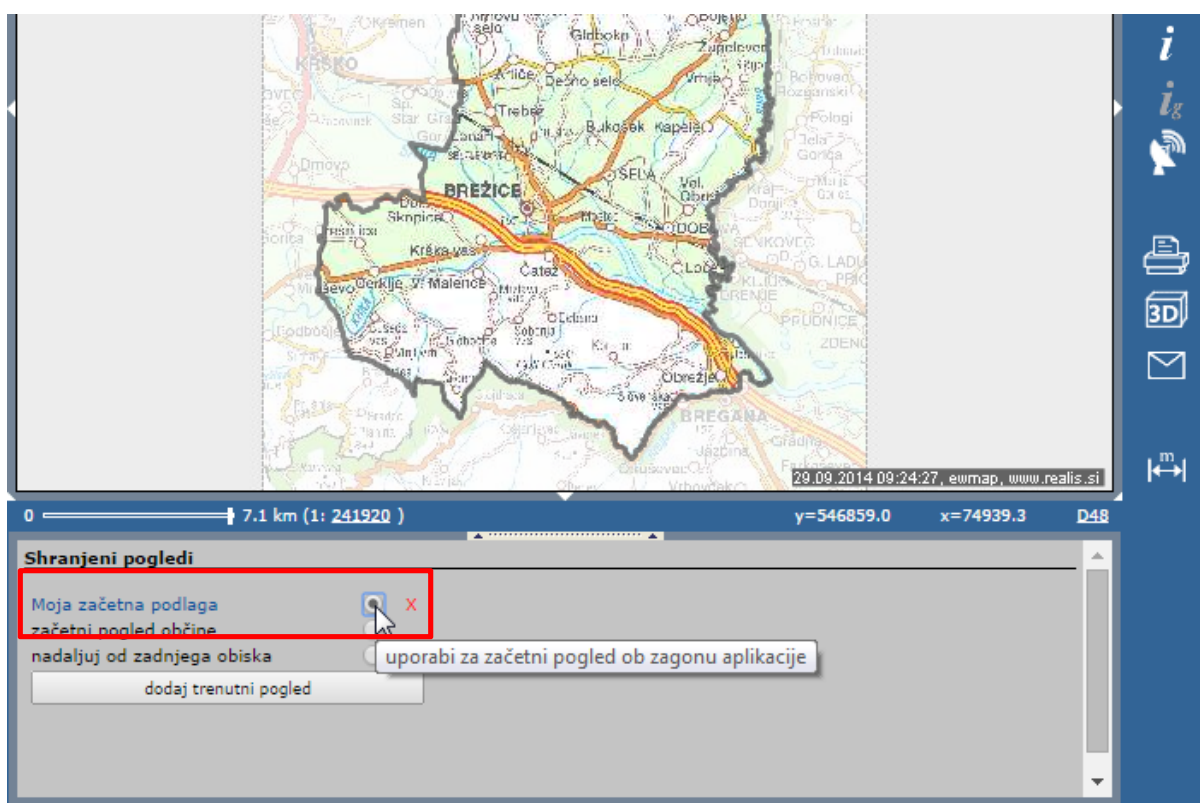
Krško
Brežice
Globoko
Dečno selo
Trebež
Bukošek
Kapele
Sela
Dobova
Skopice
Krška vas
Čatež
Cerklje
V. Malence
Obrežje
Bregana
29.09.2014 09:24:27, ewmap, www.realis.si

i
ig
3D
m

0 7.1 km (1: 241920 )
y=546859.0 x=74939.3 D48

Shranjeni pogledi

Moja začetna podlaga X
začetni pogled občine
nadaljuj od zadnjega obiska
uporabi za začetni pogled ob zagonu aplikacije
dodaj trenutni pogled